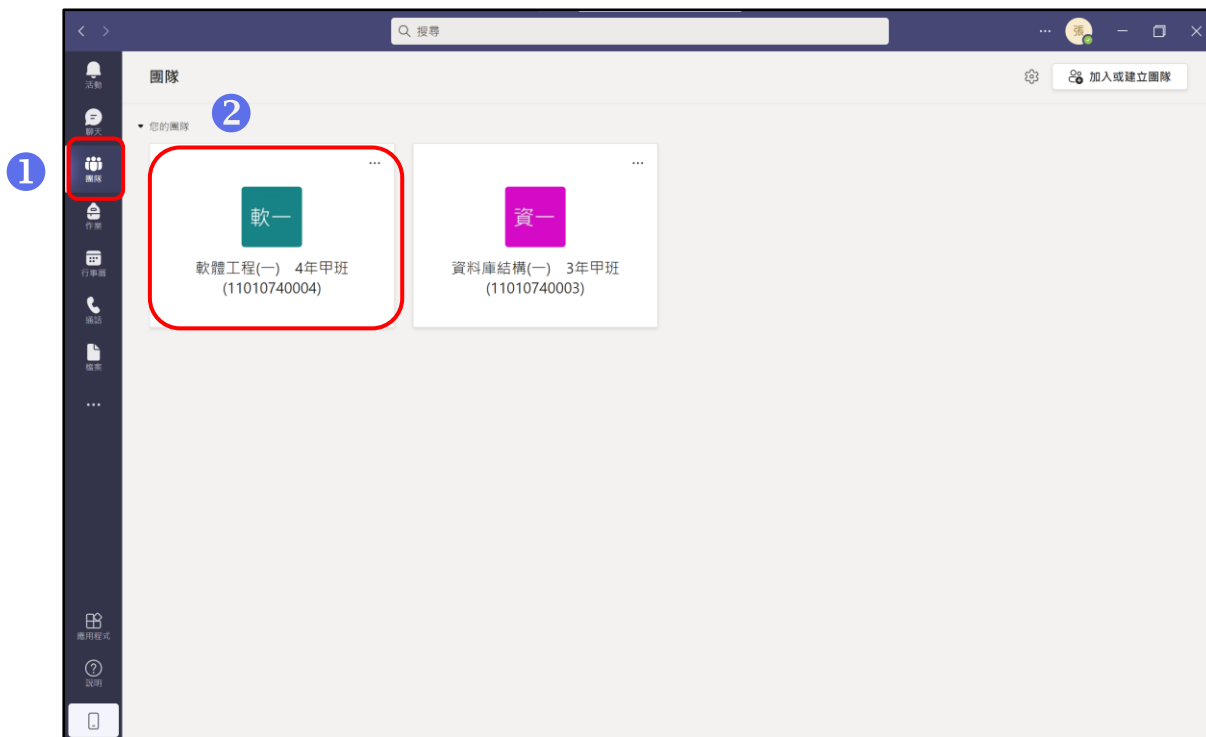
搜尋

張

活動

聊天

1

團隊

作業

行事曆

通話

檔案

...

應用程式

說明

團隊

加入或建立團隊

2

您的團隊

...

軟一

軟體工程(一) 4年甲班 (11010740004)

...

資一

資料庫結構(一) 3年甲班 (11010740003)